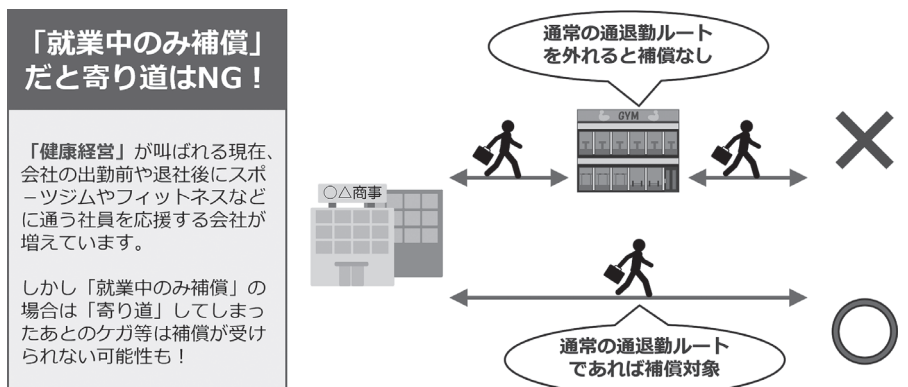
「就業中のみ補償」だと寄り道はNG！

「健康経営」が叫ばれる現在、会社の出勤前や退社後にスポーツジムやフィットネスなどに通う社員を応援する会社が増えています。

しかし「就業中のみ補償」の場合は「寄り道」してしまったあとのケガ等は補償が受けられない可能性も！

通常の通退勤ルートを外れると補償なし

GYM

○△商事

×

通常の通退勤ルートであれば補償対象

○